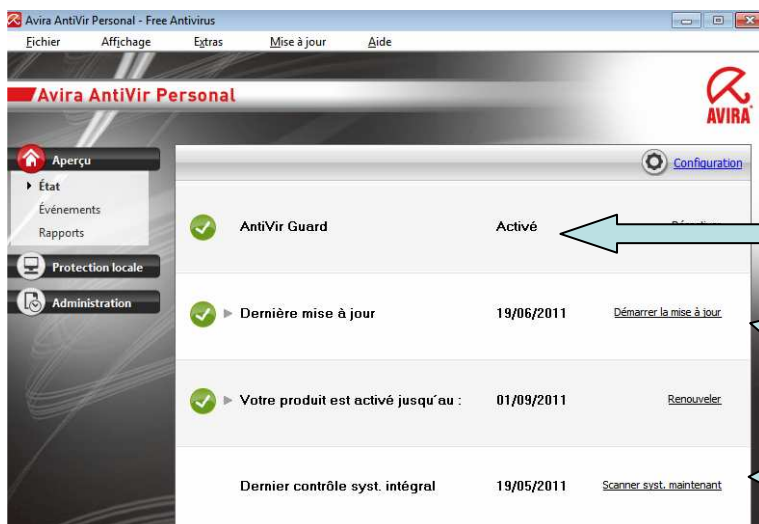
Avira AntiVir Personal - Free Antivirus

Fichier Affichage Extras Mise à jour Aide

Avira AntiVir Personal

AVIRA

Aperçu

État

Événements

Rapports

Protection locale

Administration

Configuration

AntiVir Guard Activé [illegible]

Dernière mise à jour 19/06/2011 Démarrer la mise à jour

Votre produit est activé jusqu'au : 01/09/2011 Renouveler

Dernier contrôle syst. intégral 19/05/2011 Scanner syst. maintenant